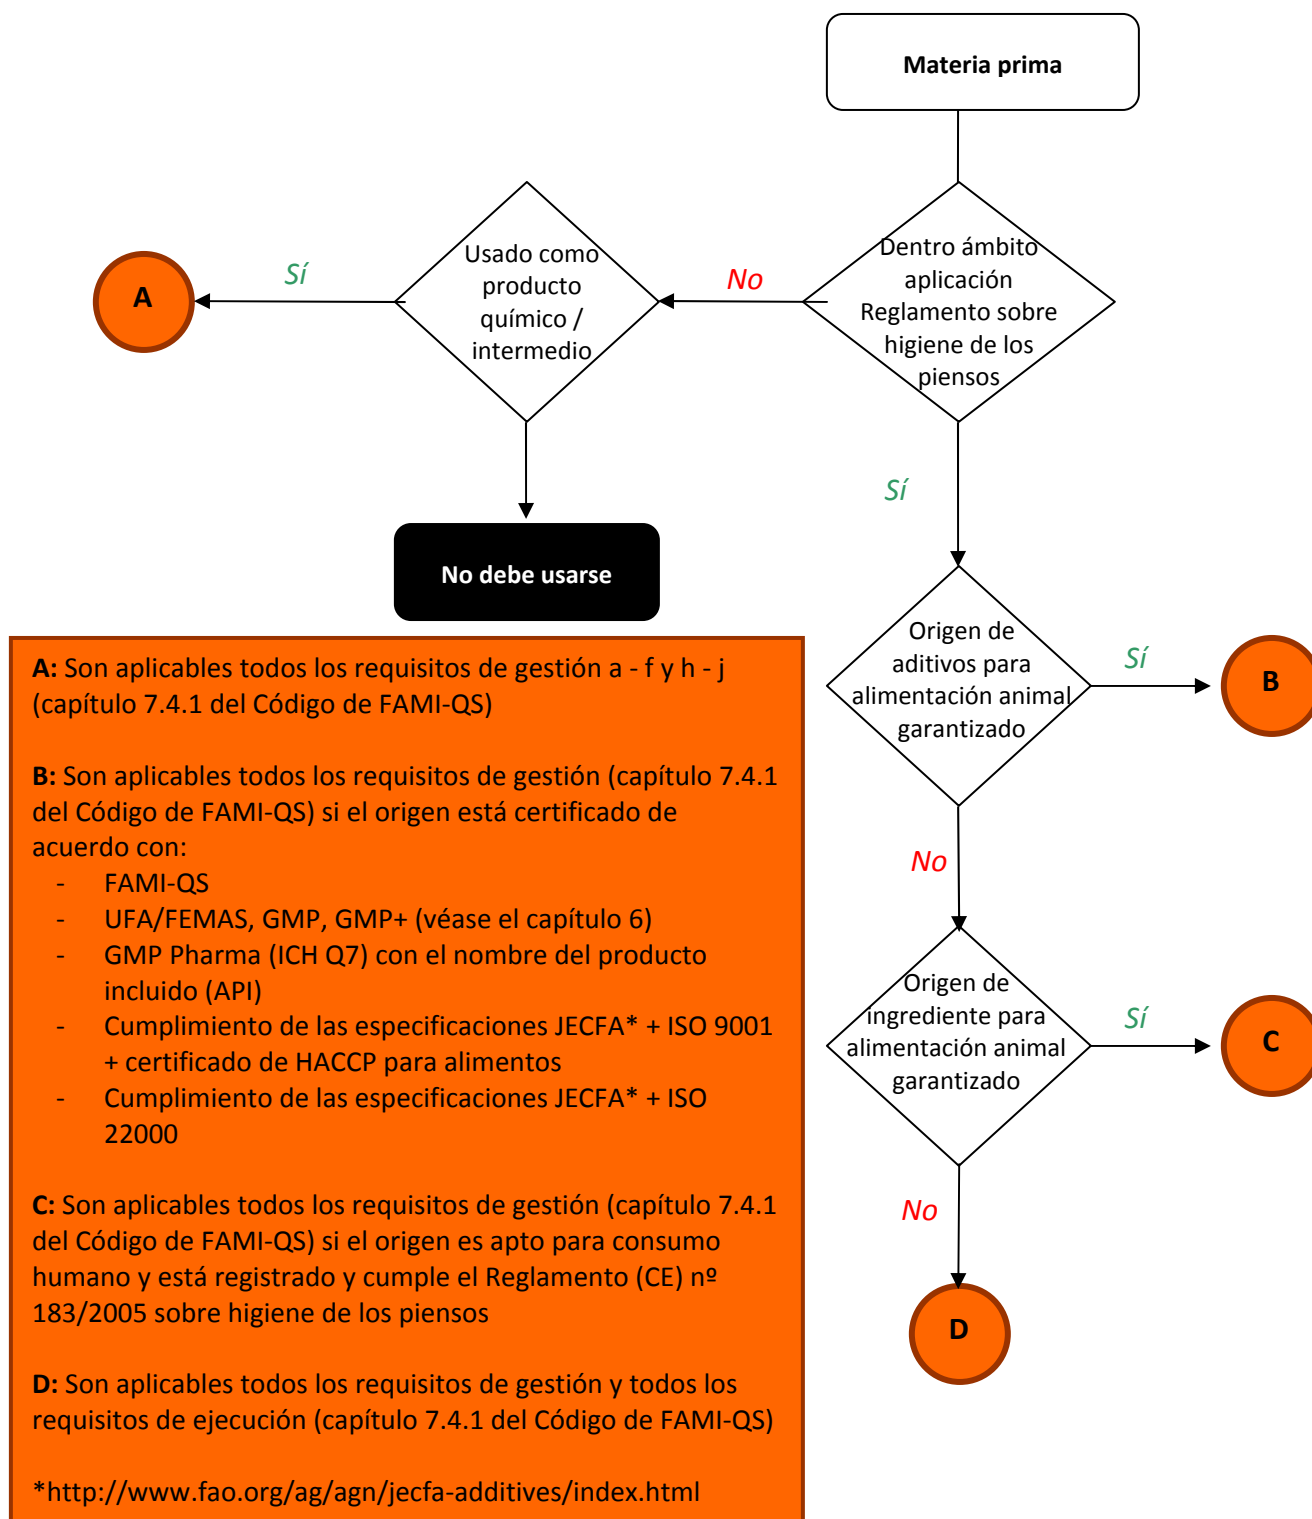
Materia prima

Dentro ámbito aplicación Reglamento sobre higiene de los piensos

No

Usado como producto químico / intermedio

Sí

A

No debe usarse

Sí

Origen de aditivos para alimentación animal garantizado

Sí

B

No

Origen de ingrediente para alimentación animal garantizado

Sí

C

No

D

**A:** Son aplicables todos los requisitos de gestión a - f y h - j (capítulo 7.4.1 del Código de FAMI-QS)

**B:** Son aplicables todos los requisitos de gestión (capítulo 7.4.1 del Código de FAMI-QS) si el origen está certificado de acuerdo con:
- FAMI-QS
- UFA/FEMAS, GMP, GMP+ (véase el capítulo 6)
- GMP Pharma (ICH Q7) con el nombre del producto incluido (API)
- Cumplimiento de las especificaciones JECFA* + ISO 9001 + certificado de HACCP para alimentos
- Cumplimiento de las especificaciones JECFA* + ISO 22000

**C:** Son aplicables todos los requisitos de gestión (capítulo 7.4.1 del Código de FAMI-QS) si el origen es apto para consumo humano y está registrado y cumple el Reglamento (CE) nº 183/2005 sobre higiene de los piensos

**D:** Son aplicables todos los requisitos de gestión y todos los requisitos de ejecución (capítulo 7.4.1 del Código de FAMI-QS)

*http://www.fao.org/ag/agn/jecfa-additives/index.html